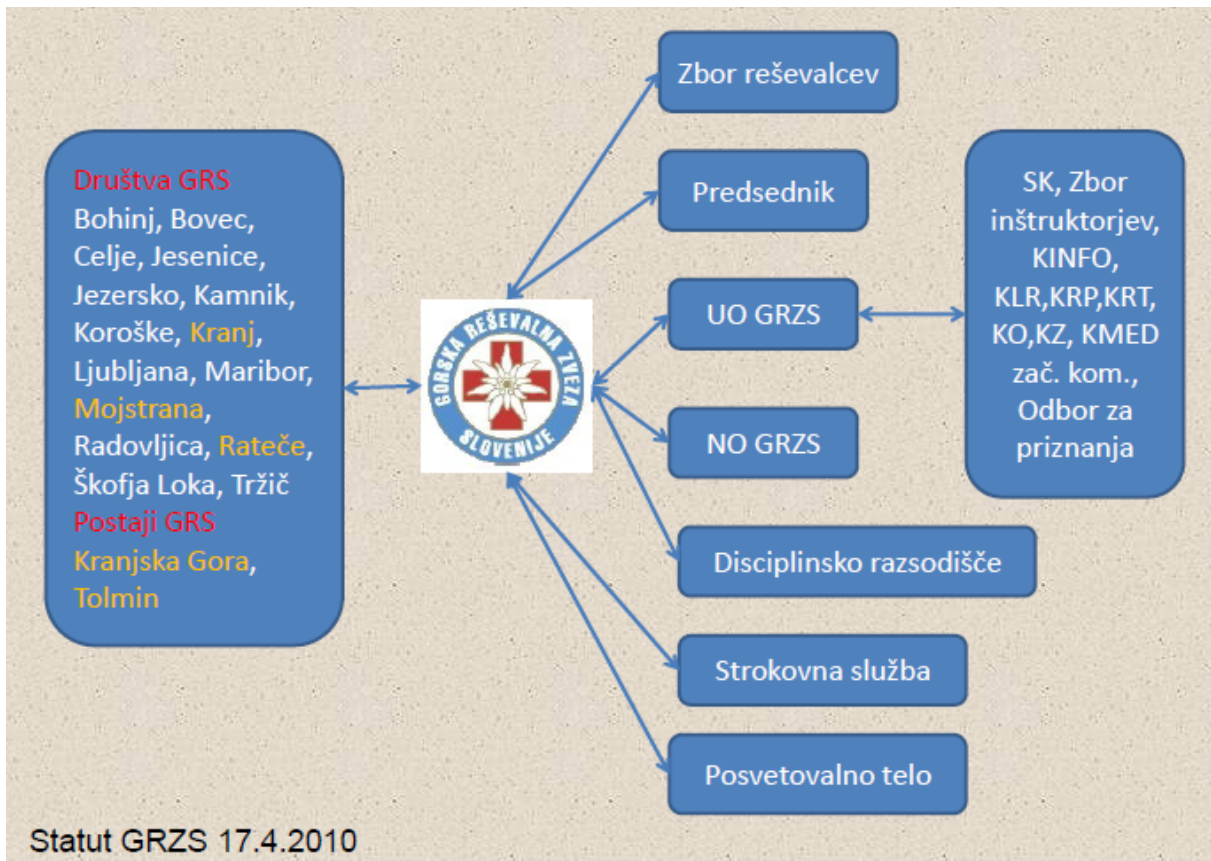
Društva GRS
Bohinj, Bovec, Celje, Jesenice, Jezersko, Kamnik, Koroške, Kranj, Ljubljana, Maribor, Mojstrana, Radovljica, Rateče, Škofja Loka, Tržič
Postaji GRS
Kranjska Gora, Tolmin

GORSKA REŠEVALNA ZVEZA SLOVENIJE

Zbor reševalcev

Predsednik

UO GRZS

NO GRZS

Disciplinsko razsodišče

Strokovna služba

Posvetovalno telo

SK, Zbor inštruktorjev, KINFO, KLR,KRP,KRT, KO,KZ, KMED zač. kom., Odbor za priznanja

Statut GRZS 17.4.2010